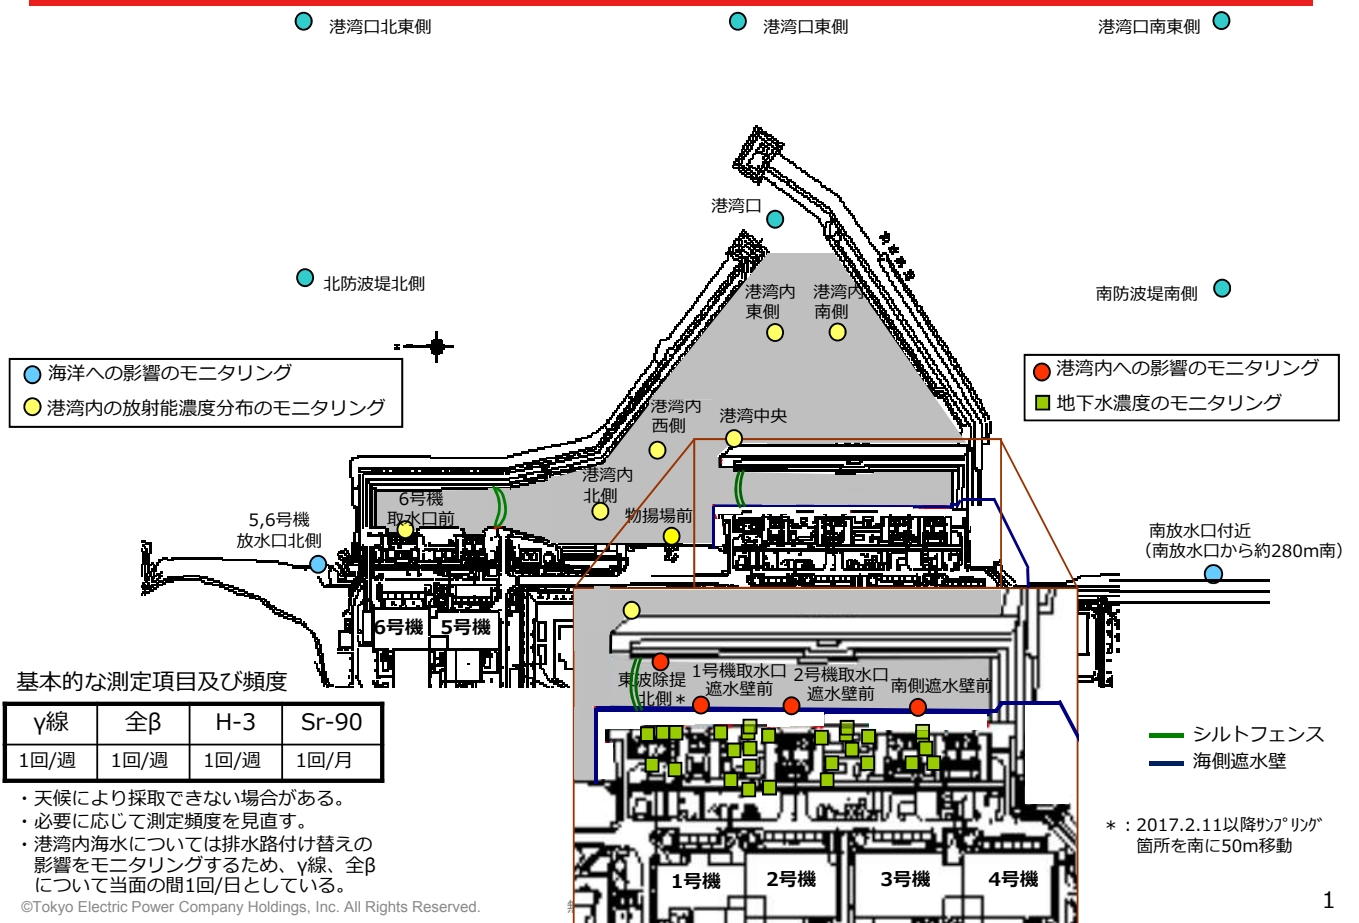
港湾口北東側

港湾口東側

港湾口南東側

港湾口

北防波堤北側

南防波堤南側

港湾内東側

港湾内南側

海洋への影響のモニタリング

港湾内の放射能濃度分布のモニタリング

港湾内への影響のモニタリング

地下水濃度のモニタリング

港湾内西側

港湾中央

港湾内北側

6号機取水口前

物揚場前

5,6号機放水口北側

南放水口付近（南放水口から約280m南）

6号機

5号機

基本的な測定項目及び頻度

| γ線 | 全β | H-3 | Sr-90 |
|---|---|---|---|
| 1回/週 | 1回/週 | 1回/週 | 1回/月 |

・天候により採取できない場合がある。
・必要に応じて測定頻度を見直す。
・港湾内海水については排水路付け替えの影響をモニタリングするため、γ線、全βについて当面の間1回/日としている。

東波除提北側＊

1号機取水口遮水壁前

2号機取水口遮水壁前

南側遮水壁前

シルトフェンス

海側遮水壁

＊：2017.2.11以降ｻﾝﾌﾟﾘﾝｸﾞ箇所を南に50m移動

1号機

2号機

3号機

4号機

©Tokyo Electric Power Company Holdings, Inc. All Rights Reserved.

1